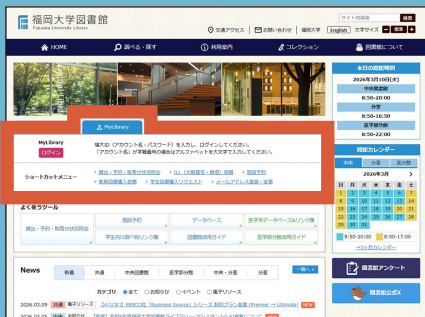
福岡大学図書館
Fukuoka University Library

サイト内検索 検索

交通アクセス お問い合わせ 福岡大学 English 文字サイズ

HOME 調べる・探す 利用案内 コレクション 図書館について

本日の開館時間
2026年3月10日(火)
中央図書館
8:50-20:00
分室
8:50-16:50
医学部分館
8:50-20:00

開館カレンダー
中央 分室 医学部分館
2026年3月

| 日 | 月 | 火 | 水 | 木 | 金 | 土 |
|---|---|---|---|---|---|---|
| 1 | 2 | 3 | 4 | 5 | 6 | 7 |
| 8 | 9 | 10 | 11 | 12 | 13 | 14 |
| 15 | 16 | 17 | 18 | 19 | 20 | 21 |
| 22 | 23 | 24 | 25 | 26 | 27 | 28 |
| 29 | 30 | 31 | | | | |

休館日 8:50-17:00
8:50-20:00
→1ヵ月カレンダー

MyLibrary

MyLibrary
ログイン
福大ID（アカウント名・パスワード）を入力し、ログインしてください。
「アカウント名」が学籍番号の場合はアルファベットを大文字で入力してください。

ショートカットメニュー
› 貸出・予約・取寄せ状況照会 › ILL（文献複写・借用）依頼 › 施設予約
› 購入図書購入依頼 › 学生図書購入リクエスト › メールアドレス登録・変更

よく使うツール
貸出・予約・取寄せ状況照会
施設予約
データベース
医学部データベース&リンク集
学生向け調べ方リンク集
図書館活用ガイド
医学部分館活用ガイド

News
一覧へ
新着 共通 中央図書館 医学部分館 中央・分室 分室
カテゴリ 全て お知らせ イベント 電子リソース
2026.03.09 共通 電子リソース 【人り法令】EBSCO社「Business Source」シリーズ 契約プラン変更（Premier → Ultimate） NEW
2026.03.0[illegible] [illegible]

図書館アンケート
図書館公式X